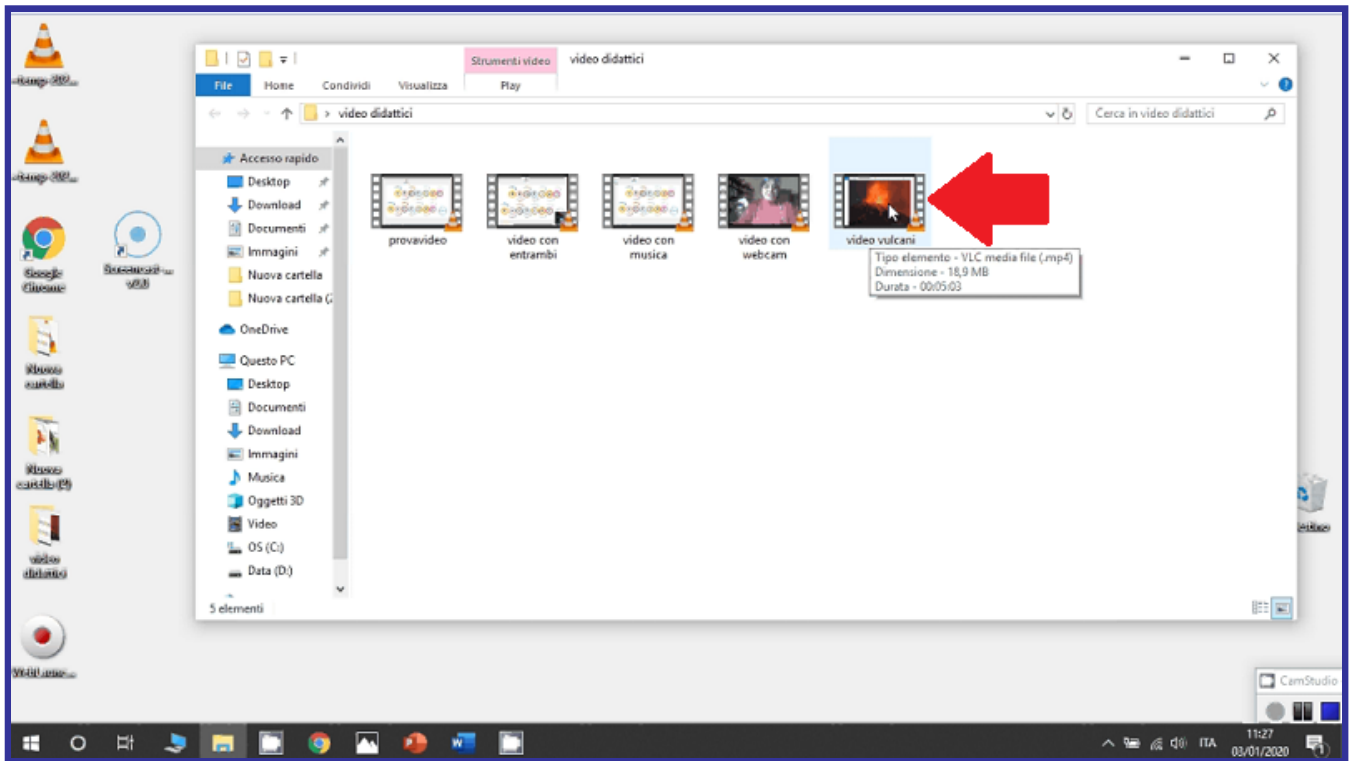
Strumenti video
video didattici
File
Home
Condividi
Visualizza
Play
video didattici
Cerca in video didattici

Accesso rapido
Desktop
Download
Documenti
Immagini
Nuova cartella
Nuova cartella (2
OneDrive
Questo PC
Desktop
Documenti
Download
Immagini
Musica
Oggetti 3D
Video
OS (C:)
Data (D:)

provavideo
video con entrambi
video con musica
video con webcam
video vulcani

Tipo elemento - VLC media file (.mp4)
Dimensione - 18,9 MB
Durata - 00:05:03

5 elementi

Google Chrome
Nuova cartella
Nuova cartella (2)
video didattici
CamStudio
ITA
11:27
03/01/2020